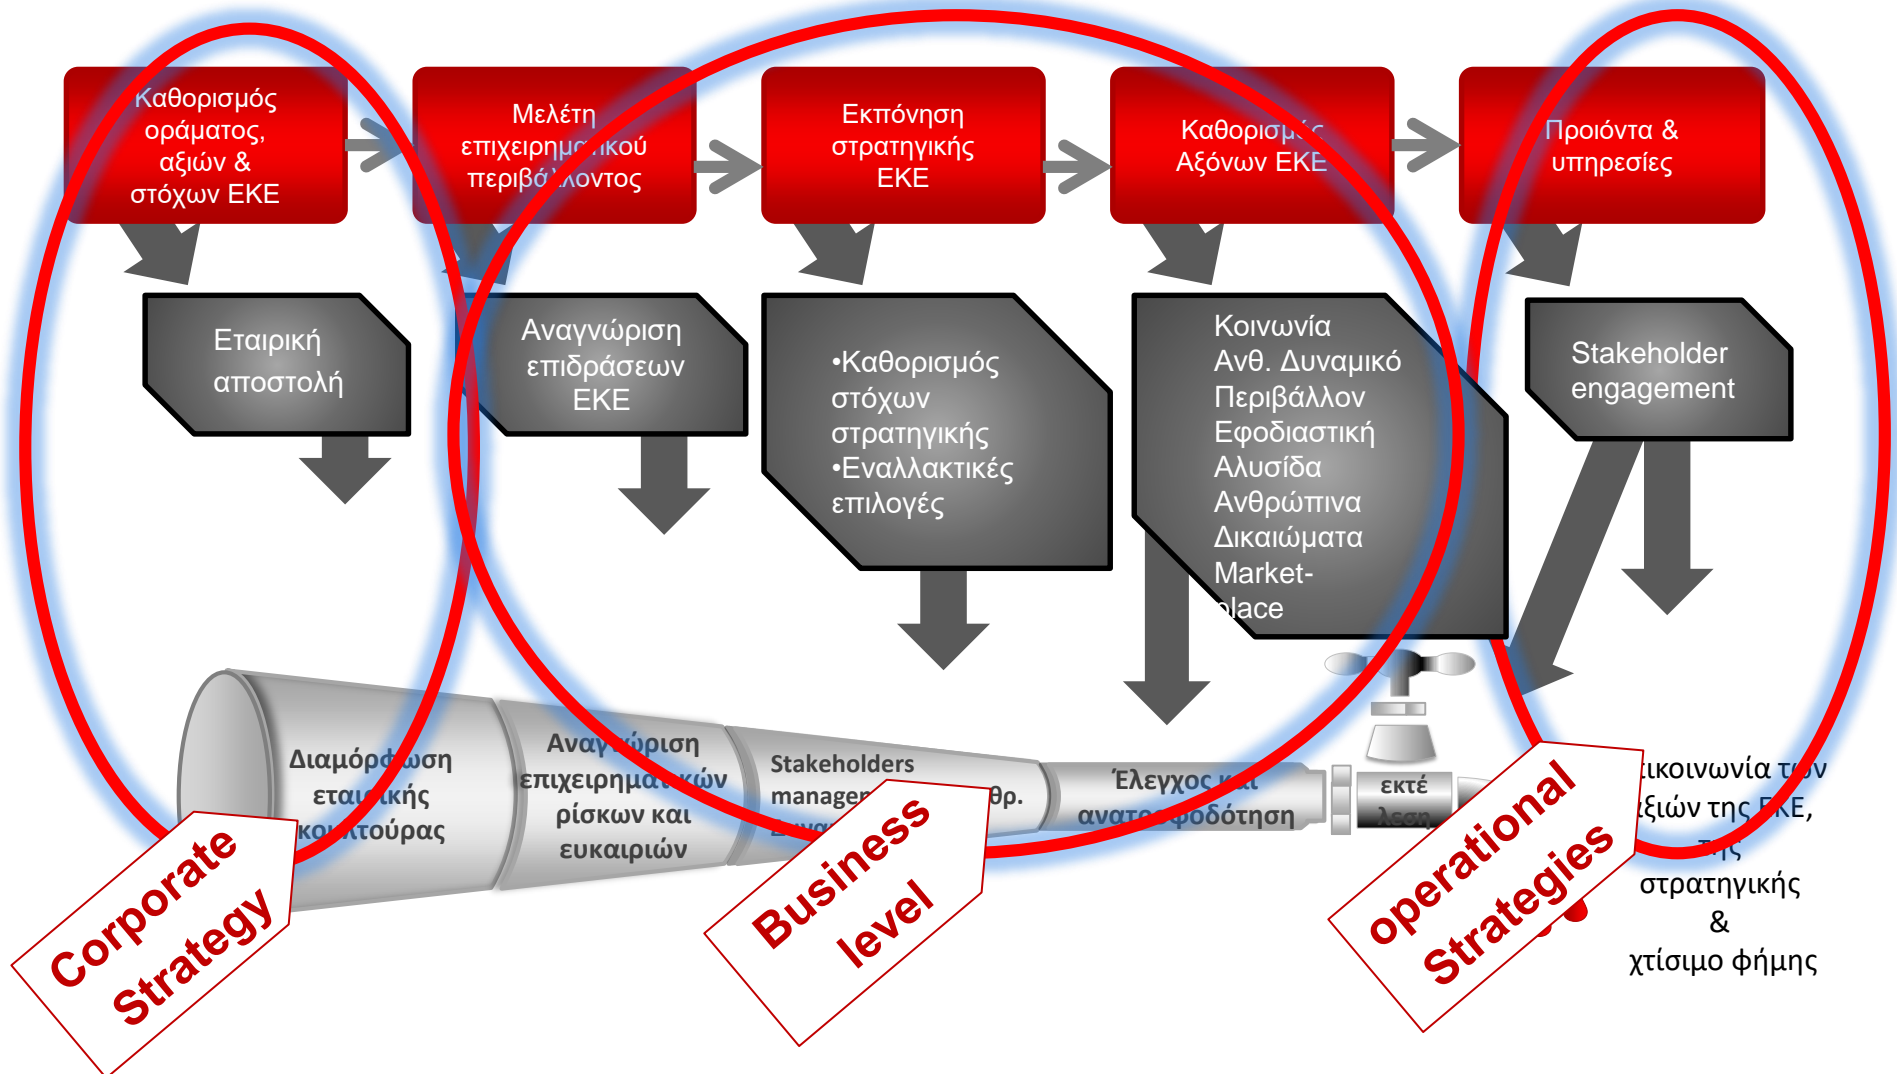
Καθορισμός οράματος, αξιών & στόχων ΕΚΕ

Μελέτη επιχειρημ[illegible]ικού περιβά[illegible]λοντος

Εκπόνηση στρατηγικής ΕΚΕ

Καθορισμ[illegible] Αξόνων ΕΚΕ

Προιόντα & υπηρεσίες

Εταιρική αποστολή

Αναγνώριση επιδράσεων ΕΚΕ

•Καθορισμός στόχων στρατηγικής
•Εναλλακτικές επιλογές

Κοινωνία
Ανθ. Δυναμικό
Περιβάλλον
Εφοδιαστική Αλυσίδα
Ανθρώπινα Δικαιώματα
Market-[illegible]lace

Stakeholder engagement

Διαμόρφ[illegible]ση εται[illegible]κής κο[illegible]τούρας

Αναγ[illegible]ώριση επιχειρημα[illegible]κών ρίσκων και ευκαιριών

Stakeholders manage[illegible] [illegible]θρ.

Έλεγχος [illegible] ανατ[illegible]φοδότηση

εκτέ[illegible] λεση

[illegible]ικοινωνία τ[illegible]ν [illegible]ξιών της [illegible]ΚΕ, της στρατηγικής & χτίσιμο φήμης

Corporate Strategy

Business level

operational Strategies